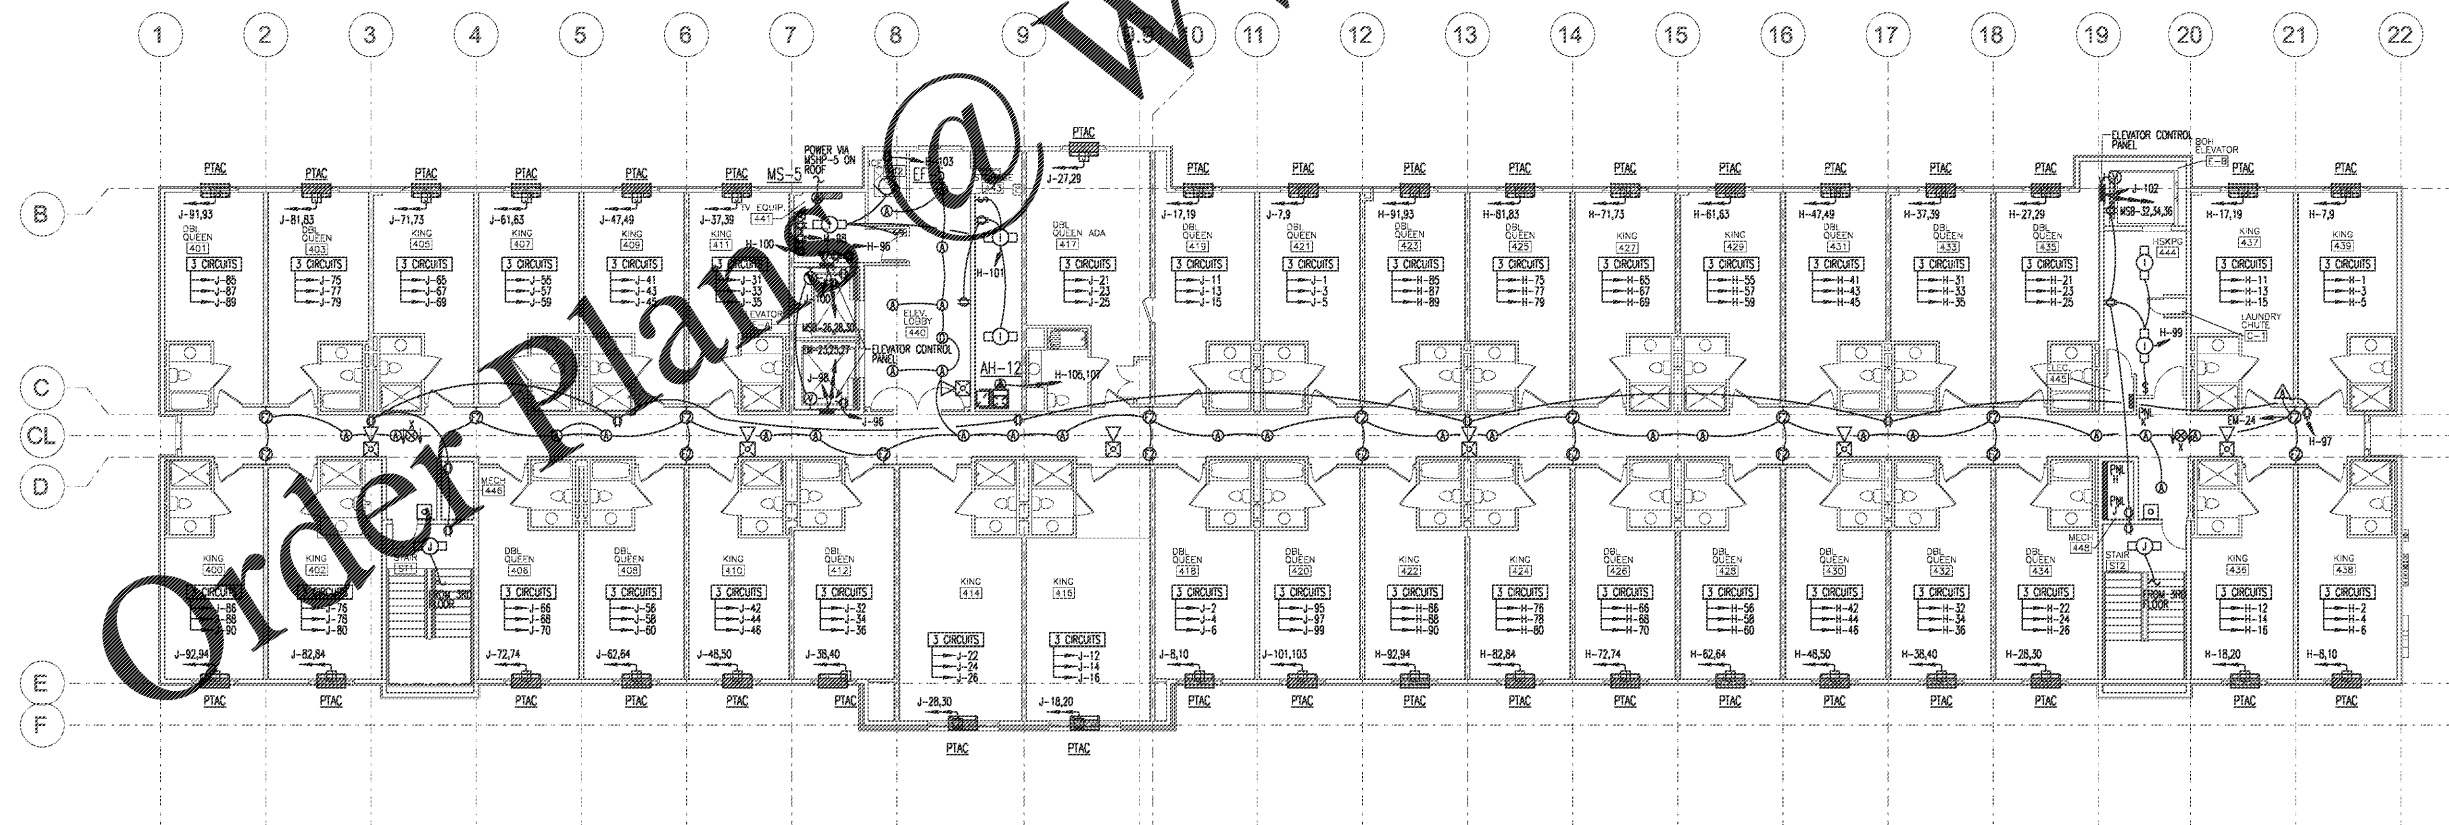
1 2 3 4 5 6 7 8 9 10 11 12 13 14 15 16 17 18 19 20 21 22

B
C
CL
D
E
F

Order Plans @ W

PTAC PTAC PTAC PTAC PTAC PTAC PTAC PTAC PTAC PTAC PTAC PTAC PTAC PTAC PTAC PTAC PTAC PTAC PTAC PTAC PTAC

J-91,93
DBL QUEEN
401
3 CIRCUITS
J-85
J-87
J-89

J-81,83
DBL QUEEN
403
3 CIRCUITS
J-75
J-77
J-79

J-71,73
KING
405
3 CIRCUITS
J-65
J-67
J-69

J-61,63
KING
407
3 CIRCUITS
J-55
J-57
J-59

J-47,49
KING
409
3 CIRCUITS
J-41
J-43
J-45

J-37,39
KING
411
3 CIRCUITS
J-31
J-33
J-35

TV EQUIP.
441
MS-5
POWER VIA MSHP-5 ON ROOF
H-103
EF
H-100
H-96
ELEVATOR
H-100
MSB-26,28,30
EM-23,25,27
J-98
J-96
ELEV LOBBY
440
ELEVATOR CONTROL PANEL
H-101
AH-12
H-105,107
J-27,29

DBL QUEEN ADA
417
3 CIRCUITS
J-21
J-23
J-25

J-17,19
DBL QUEEN
419
3 CIRCUITS
J-11
J-13
J-15

J-7,9
DBL QUEEN
421
3 CIRCUITS
J-1
J-3
J-5

H-91,93
DBL QUEEN
423
3 CIRCUITS
H-85
H-87
H-89

H-81,83
DBL QUEEN
425
3 CIRCUITS
H-75
H-77
H-79

H-71,73
KING
427
3 CIRCUITS
H-65
H-67
H-69

H-61,63
KING
429
3 CIRCUITS
H-55
H-57
H-59

H-47,49
DBL QUEEN
431
3 CIRCUITS
H-41
H-43
H-45

H-37,39
DBL QUEEN
433
3 CIRCUITS
H-31
H-33
H-35

H-27,29
DBL QUEEN
435
3 CIRCUITS
H-21
H-23
H-25

ELEVATOR CONTROL PANEL
BOH ELEVATOR
E-B
J-102
MSB-32,34,36
HSKPG
444
H-99
LAUNDRY CHUTE
C-1
ELEC.
445
PNL K

H-17,19
KING
437
3 CIRCUITS
H-11
H-13
H-15

H-7,9
KING
439
3 CIRCUITS
H-1
H-3
H-5

EM-24
H-97

MECH
446
STAIR
ST1
FROM 3RD FLOOR

KING
400
3 CIRCUITS
J-86
J-88
J-90
J-92,94

KING
402
3 CIRCUITS
J-76
J-78
J-80
J-82,84

DBL QUEEN
406
3 CIRCUITS
J-66
J-68
J-70
J-72,74

DBL QUEEN
408
3 CIRCUITS
J-56
J-58
J-60
J-62,64

KING
410
3 CIRCUITS
J-42
J-44
J-46
J-48,50

DBL QUEEN
412
3 CIRCUITS
J-32
J-34
J-36
J-38,40

KING
414
3 CIRCUITS
J-22
J-24
J-26
J-28,30

KING
416
3 CIRCUITS
J-12
J-14
J-16
J-18,20

DBL QUEEN
418
3 CIRCUITS
J-2
J-4
J-6
J-8,10

DBL QUEEN
420
3 CIRCUITS
J-95
J-97
J-99
J-101,103

KING
422
3 CIRCUITS
H-86
H-88
H-90
H-92,94

KING
424
3 CIRCUITS
H-76
H-78
H-80
H-82,84

DBL QUEEN
426
3 CIRCUITS
H-66
H-68
H-70
H-72,74

DBL QUEEN
428
3 CIRCUITS
H-56
H-58
H-60
H-62,64

DBL QUEEN
430
3 CIRCUITS
H-42
H-44
H-46
H-48,50

DBL QUEEN
432
3 CIRCUITS
H-32
H-34
H-36
H-38,40

DBL QUEEN
434
3 CIRCUITS
H-22
H-24
H-26
H-28,30

PNL H
PNL J
MECH
448
STAIR
ST2
FROM 3RD FLOOR

KING
436
3 CIRCUITS
H-12
H-14
H-16
H-18,20

KING
438
3 CIRCUITS
H-2
H-4
H-6
H-8,10

PTAC PTAC PTAC PTAC PTAC PTAC PTAC PTAC PTAC PTAC PTAC PTAC PTAC PTAC PTAC PTAC PTAC PTAC PTAC
PTAC PTAC